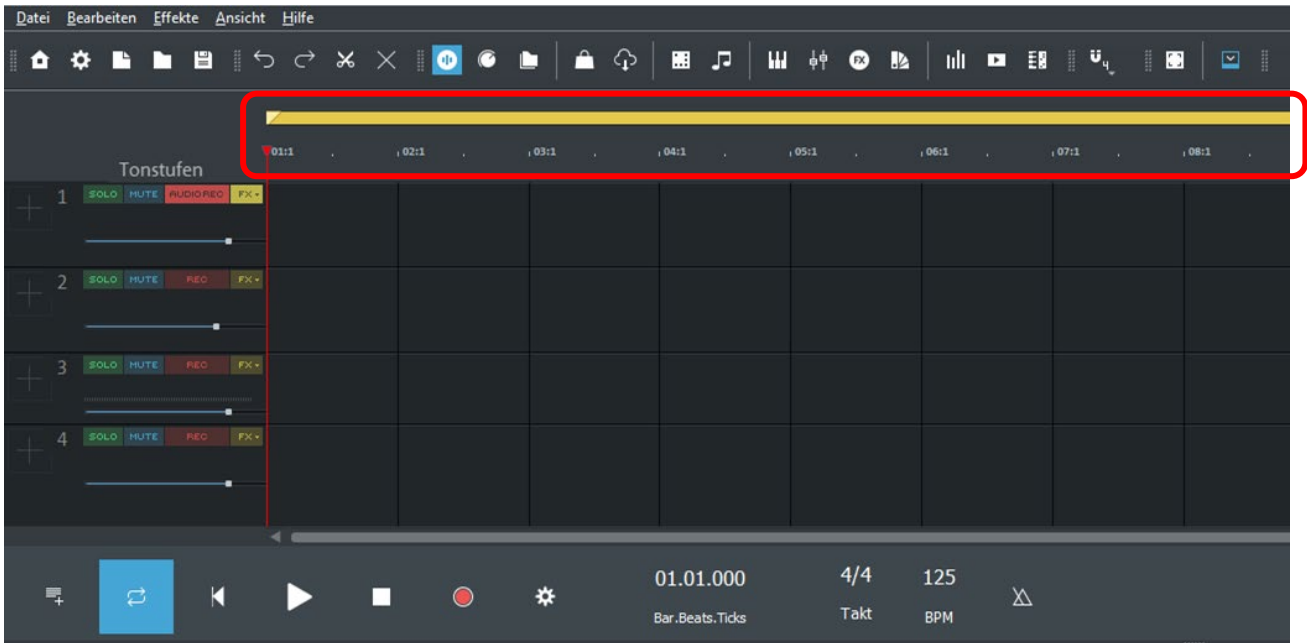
Datei Bearbeiten Effekte Ansicht Hilfe

01:1 02:1 03:1 04:1 05:1 06:1 07:1 08:1

Tonstufen

1 SOLO MUTE AUDIO REC FX

2 SOLO MUTE REC FX

3 SOLO MUTE REC FX

4 SOLO MUTE REC FX

01.01.000
Bar.Beats.Ticks

4/4
Takt

125
BPM